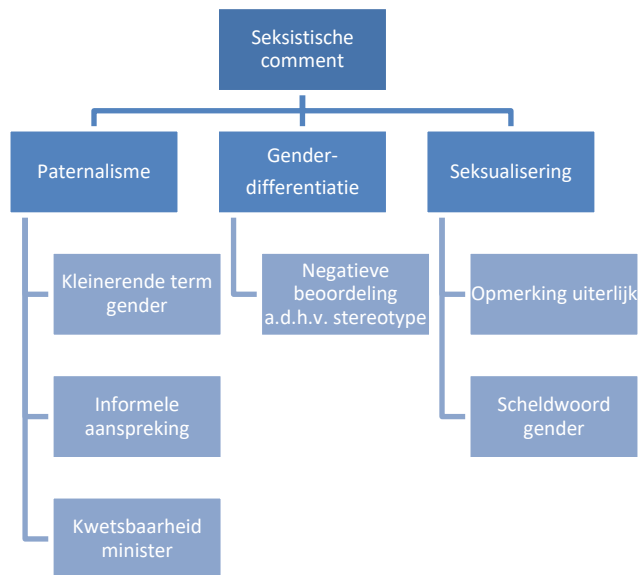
Seksistische comment

Paternalisme

Kleinerende term gender

Informele aanspreking

Kwetsbaarheid minister

Genderdifferentiatie

Negatieve beoordeling a.d.h.v. stereotype

Seksualisering

Opmerking uiterlijk

Scheldwoord gender